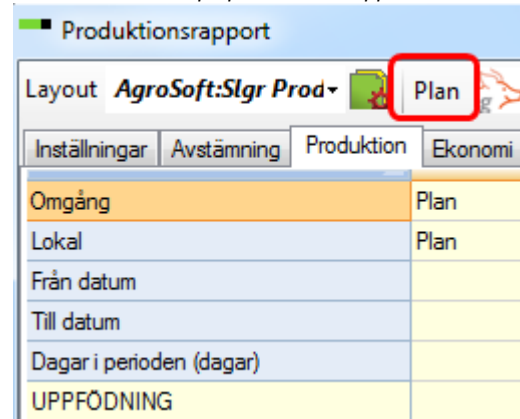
Produktionsrapport

Layout AgroSoft:Slgr Prod Plan

Inställningar Avstämning Produktion Ekonomi

| | |
|---|---|
| Omgång | Plan |
| Lokal | Plan |
| Från datum | |
| Till datum | |
| Dagar i perioden (dagar) | |
| UPPFÖDNING | |